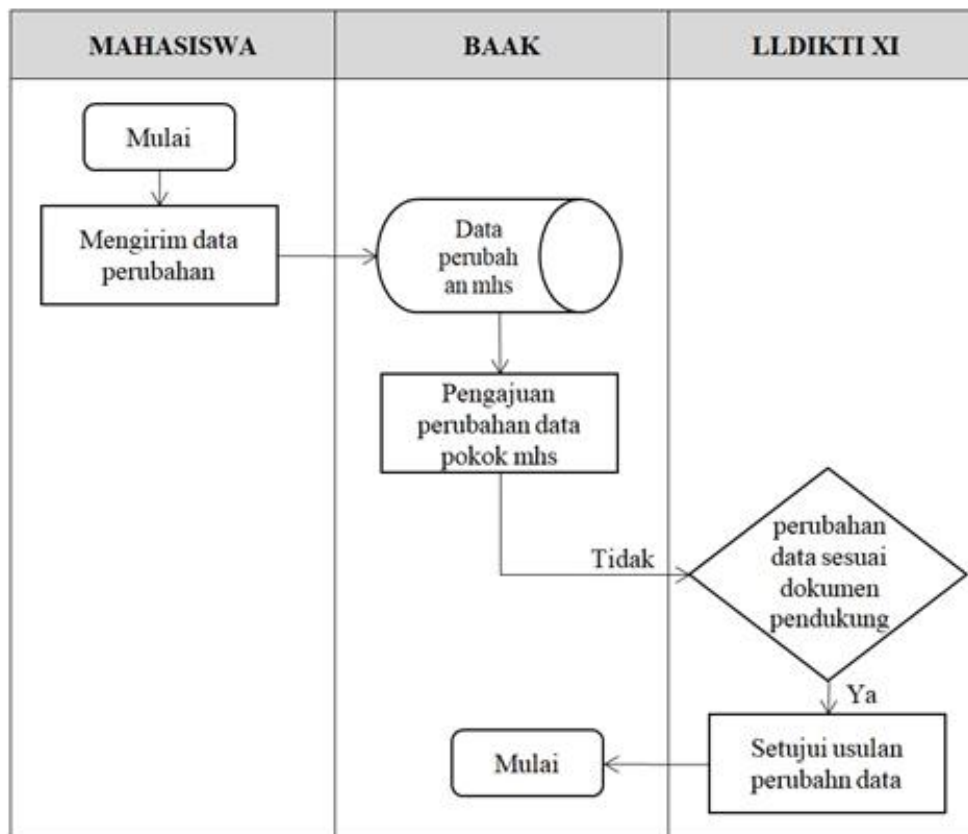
| MAHASISWA | BAAK | LLDIKTI XI |
|---|---|---|

Mulai

Mengirim data perubahan

Data perubah an mhs

Pengajuan perubahan data pokok mhs

Tidak

perubahan data sesuai dokumen pendukung

Ya

Setujui usulan perubahn data

Mulai